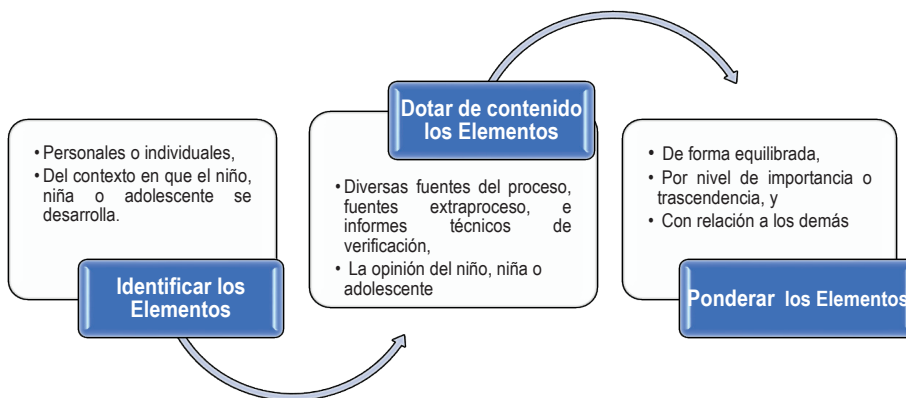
• Personales o individuales,
• Del contexto en que el niño, niña o adolescente se desarrolla.

Identificar los Elementos

Dotar de contenido los Elementos

• Diversas fuentes del proceso, fuentes extraproceso, e informes técnicos de verificación,
• La opinión del niño, niña o adolescente

• De forma equilibrada,
• Por nivel de importancia o trascendencia, y
• Con relación a los demás

Ponderar los Elementos